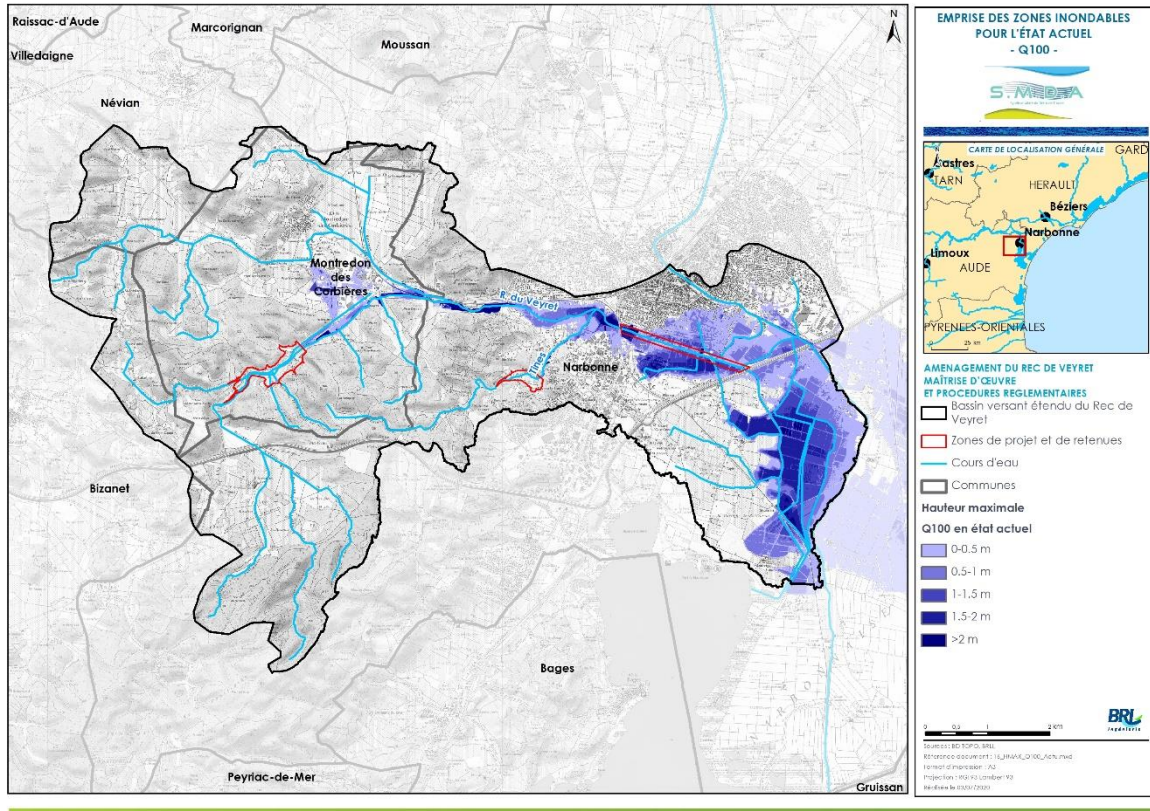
Raissac-d'Aude
Marcorignan
Moussan
Villedaigne
Névian
Montredon des Corbières
R. du Veyret
Narbonne
Bizanet
Bages
Peyriac-de-Mer
Gruissan
N

EMPRISE DES ZONES INONDABLES POUR L'ÉTAT ACTUEL
- Q100 -

S.MIDA

CARTE DE LOCALISATION GÉNÉRALE
Castres
TARN
GARD
HERAULT
Béziers
Narbonne
Limoux
AUDE
PYRENEES-ORIENTALES
25 km

AMENAGEMENT DU REC DE VEYRET
MAÎTRISE D'ŒUVRE
ET PROCEDURES REGLEMENTAIRES
Bassin versant étendu du Rec de Veyret
Zones de projet et de retenues
Cours d'eau
Communes
Hauteur maximale
Q100 en état actuel
0-0.5 m
0.5-1 m
1-1.5 m
1.5-2 m
>2 m

0 0.5 1 2 km
BRL ingénierie
Sources : BD TOPO, BRL
Référence document : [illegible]
Format d'impression : A3
Projection : RGF93 Lambert 93
Réalisée le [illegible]